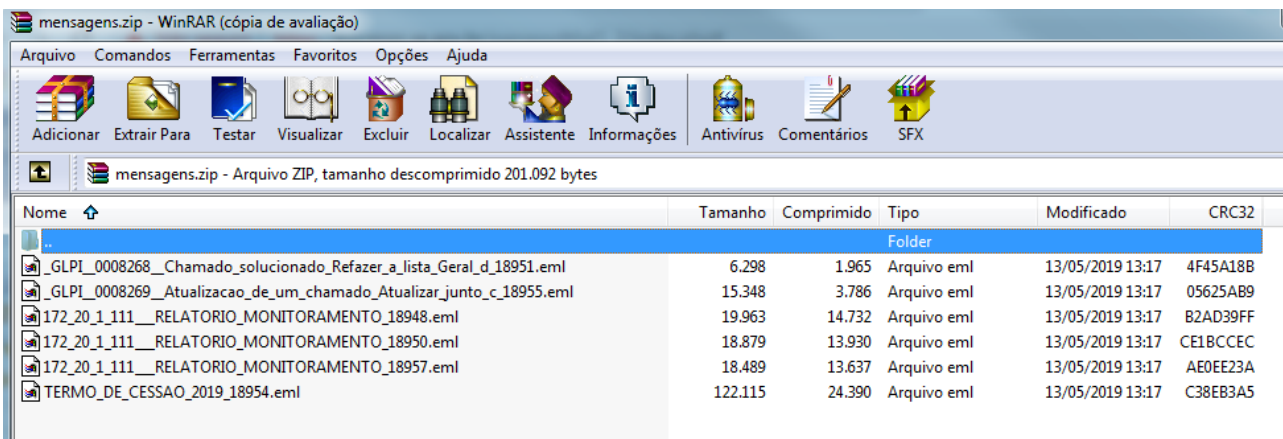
mensagens.zip - WinRAR (cópia de avaliação)

Arquivo Comandos Ferramentas Favoritos Opções Ajuda

Adicionar Extrair Para Testar Visualizar Excluir Localizar Assistente Informações Antivírus Comentários SFX

mensagens.zip - Arquivo ZIP, tamanho descomprimido 201.092 bytes

| Nome | Tamanho | Comprimido | Tipo | Modificado | CRC32 |
|---|---|---|---|---|---|
| .. | | | Folder | | |
| _GLPI__0008268__Chamado_solucionado_Refazer_a_lista_Geral_d_18951.eml | 6.298 | 1.965 | Arquivo eml | 13/05/2019 13:17 | 4F45A18B |
| _GLPI__0008269__Atualizacao_de_um_chamado_Atualizar_junto_c_18955.eml | 15.348 | 3.786 | Arquivo eml | 13/05/2019 13:17 | 05625AB9 |
| 172_20_1_111__RELATORIO_MONITORAMENTO_18948.eml | 19.963 | 14.732 | Arquivo eml | 13/05/2019 13:17 | B2AD39FF |
| 172_20_1_111__RELATORIO_MONITORAMENTO_18950.eml | 18.879 | 13.930 | Arquivo eml | 13/05/2019 13:17 | CE1BCCEC |
| 172_20_1_111__RELATORIO_MONITORAMENTO_18957.eml | 18.489 | 13.637 | Arquivo eml | 13/05/2019 13:17 | AE0EE23A |
| TERMO_DE_CESSAO_2019_18954.eml | 122.115 | 24.390 | Arquivo eml | 13/05/2019 13:17 | C38EB3A5 |